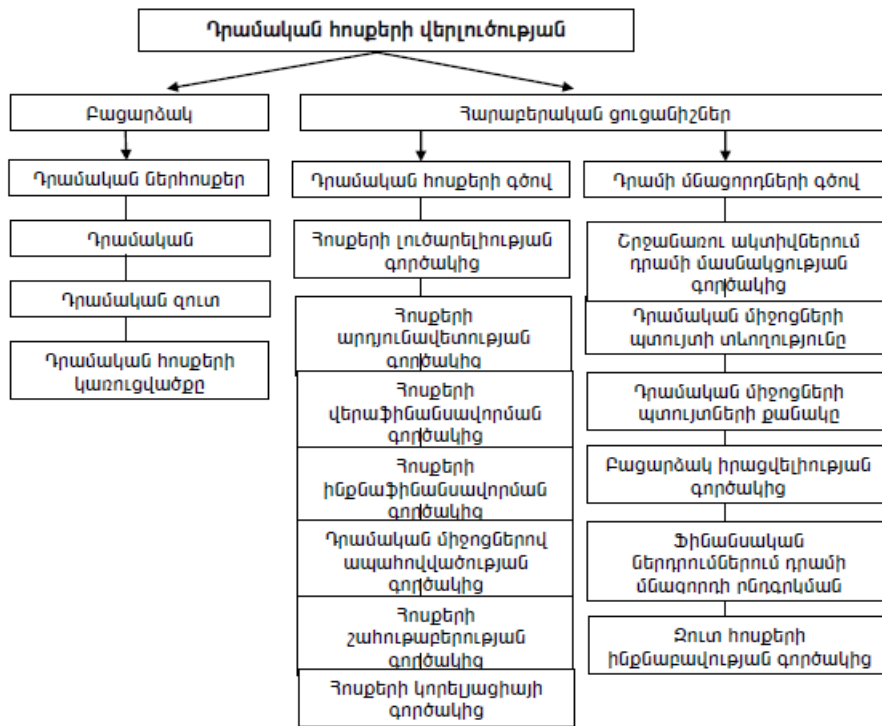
Դրամական հոսքերի վերլուծության

Բացարձակ

Դրամական ներհոսքեր

Դրամական

Դրամական զուտ

Դրամական հոսքերի կառուցվածքը

Հարաբերական ցուցանիշներ

Դրամական հոսքերի գծով

Հոսքերի լուծարելիության գործակից

Հոսքերի արդյունավետության գործակից

Հոսքերի վերաֆինանսավորման գործակից

Հոսքերի ինքնաֆինանսավորման գործակից

Դրամական միջոցներով ապահովվածության գործակից

Հոսքերի շահութաբերության գործակից

Հոսքերի կորելյացիայի գործակից

Դրամի մնացորդների գծով

Շրջանառու ակտիվներում դրամի մասնակցության գործակից

Դրամական միջոցների պտույտի տևողությունը

Դրամական միջոցների պտույտների քանակը

Բացարձակ իրացվելիության գործակից

Ֆինանսական ներդրումներում դրամի մնացորդի ընդգրկման

Զուտ հոսքերի ինքնաբավության գործակից